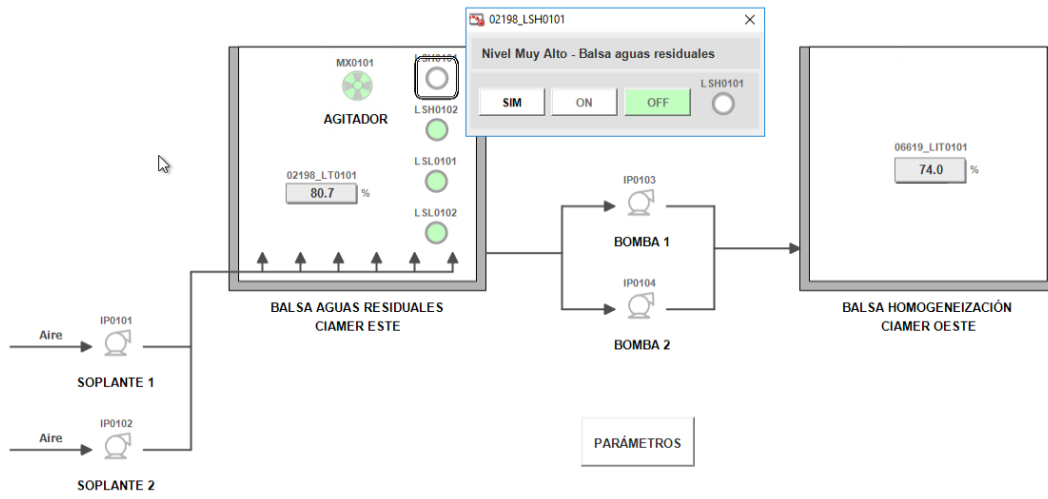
02198_LSH0101

Nivel Muy Alto - Balsa aguas residuales

SIM
ON
OFF
LSH0101

MX0101
AGITADOR

LSH0101
LSH0102
LSL0101
LSL0102

02198_LT0101
80.7 %

BALSA AGUAS RESIDUALES
CIAMER ESTE

IP0103
BOMBA 1

IP0104
BOMBA 2

06619_LIT0101
74.0 %

BALSA HOMOGENEIZACIÓN
CIAMER OESTE

Aire
IP0101
SOPLANTE 1

Aire
IP0102
SOPLANTE 2

PARÁMETROS